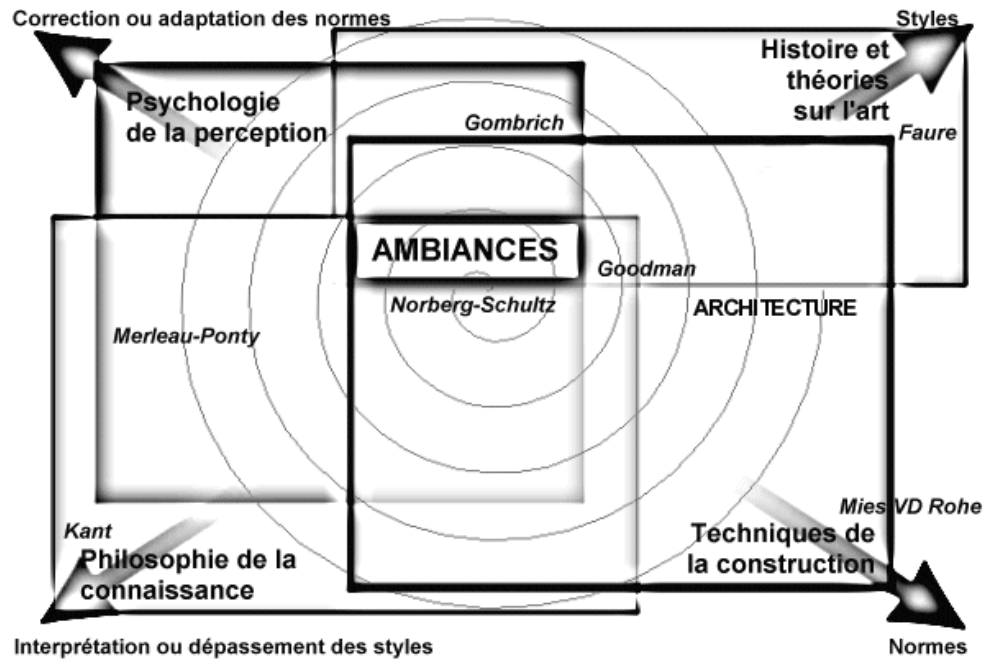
Correction ou adaptation des normes

Styles

Psychologie de la perception

Histoire et théories sur l'art

Gombrich

Faure

AMBIANCES

Goodman

Norberg-Schultz

ARCHITECTURE

Merleau-Ponty

Mies VD Rohe

Kant

Philosophie de la connaissance

Techniques de la construction

Interprétation ou dépassement des styles

Normes